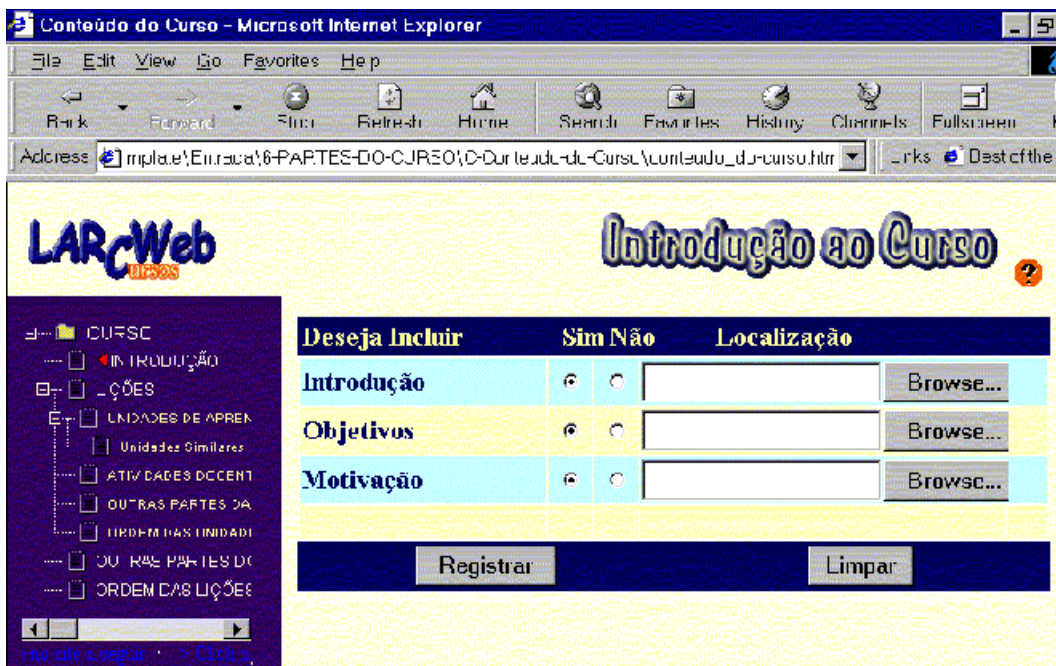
Conteúdo do Curso - Microsoft Internet Explorer

File Edit View Go Favorites Help

Back Forward Stop Refresh Home Search Favorites History Channels Fullscreen

Address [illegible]mpla\e\Entrada\6-PARTES-DO-CURSO\C-Conteudo-do-Curso\conteudo_do-curso.htm Links Best of the

LARCWeb
Cursos

Introdução ao Curso

?

CURSO
INTRODUÇÃO
LIÇÕES
UNIDADES DE APREN
Unidades Similares
ATIVIDADES DOCENT
OUTRAS PARTES DA
ORDEM DAS UNIDADE
OUTRAS PARTES DO
ORDEM DAS LIÇÕES

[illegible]

| Deseja Incluir | Sim | Não | Localização | |
|---|---|---|---|---|
| Introdução | ◉ | ○ | | Browse... |
| Objetivos | ◉ | ○ | | Browse... |
| Motivação | ◉ | ○ | | Browse... |

Registrar

Limpar